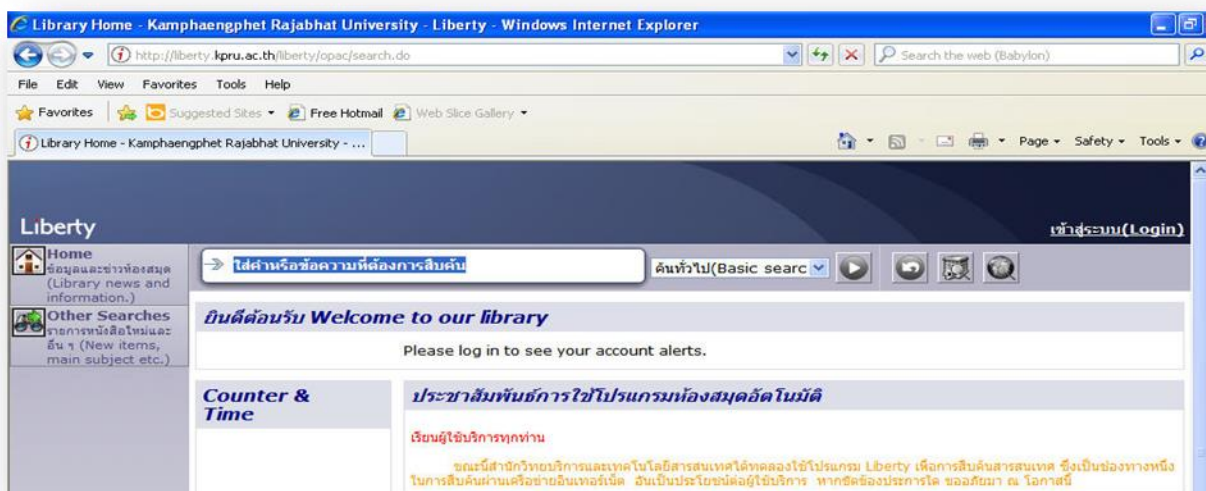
Library Home - Kamphaengphet Rajabhat University - Liberty - Windows Internet Explorer

http://liberty.kpru.ac.th/liberty/opac/search.do

Search the web (Babylon)

File Edit View Favorites Tools Help

Favorites | Suggested Sites ▾ Free Hotmail Web Slice Gallery ▾

Library Home - Kamphaengphet Rajabhat University - ...

Page ▾ Safety ▾ Tools ▾

Liberty

เข้าสู่ระบบ(Login)

Home
ข้อมูลและข่าวห้องสมุด (Library news and information.)

Other Searches
รายการหนังสือใหม่และอื่น ๆ (New items, main subject etc.)

ใส่คำหรือข้อความที่ต้องการสืบค้น

ค้นทั่วไป(Basic searc

ยินดีต้อนรับ Welcome to our library

Please log in to see your account alerts.

Counter & Time

ประชาสัมพันธ์การใช้โปรแกรมห้องสมุดอัตโนมัติ

เรียนผู้ใช้บริการทุกท่าน

ขณะนี้สำนักวิทยบริการและเทคโนโลยีสารสนเทศได้ทดลองใช้โปรแกรม Liberty เพื่อการสืบค้นสารสนเทศ ซึ่งเป็นช่องทางหนึ่งในการสืบค้นผ่านเครือข่ายอินเทอร์เน็ต อันเป็นประโยชน์ต่อผู้ใช้บริการ หากขัดข้องประการใด ขออภัยมา ณ โอกาสนี้